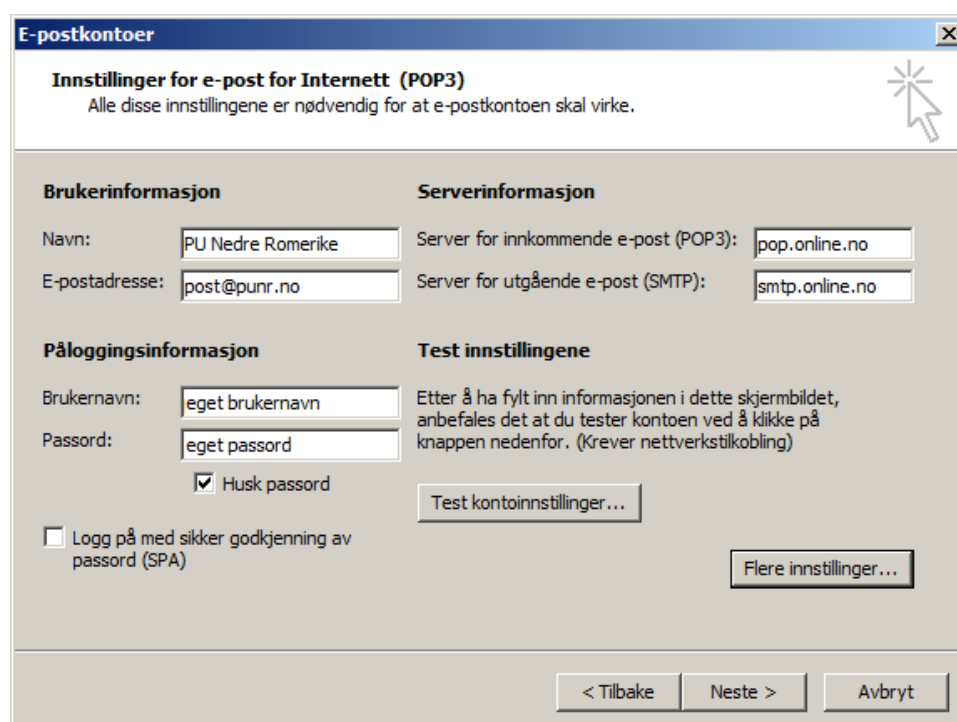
E-postkontoer

Innstillinger for e-post for Internett (POP3)
Alle disse innstillingene er nødvendig for at e-postkontoen skal virke.

Brukerinformasjon

Navn: PU Nedre Romerike

E-postadresse: post@punr.no

Påloggingsinformasjon

Brukernavn: eget brukernavn

Passord: eget passord

Husk passord

Logg på med sikker godkjenning av passord (SPA)

Serverinformasjon

Server for innkommende e-post (POP3): pop.online.no

Server for utgående e-post (SMTP): smtp.online.no

Test innstillingene

Etter å ha fylt inn informasjonen i dette skjermbildet, anbefales det at du tester kontoen ved å klikke på knappen nedenfor. (Krever nettverkstilkobling)

Test kontoinnstillinger...

Flere innstillinger...

< Tilbake

Neste >

Avbryt